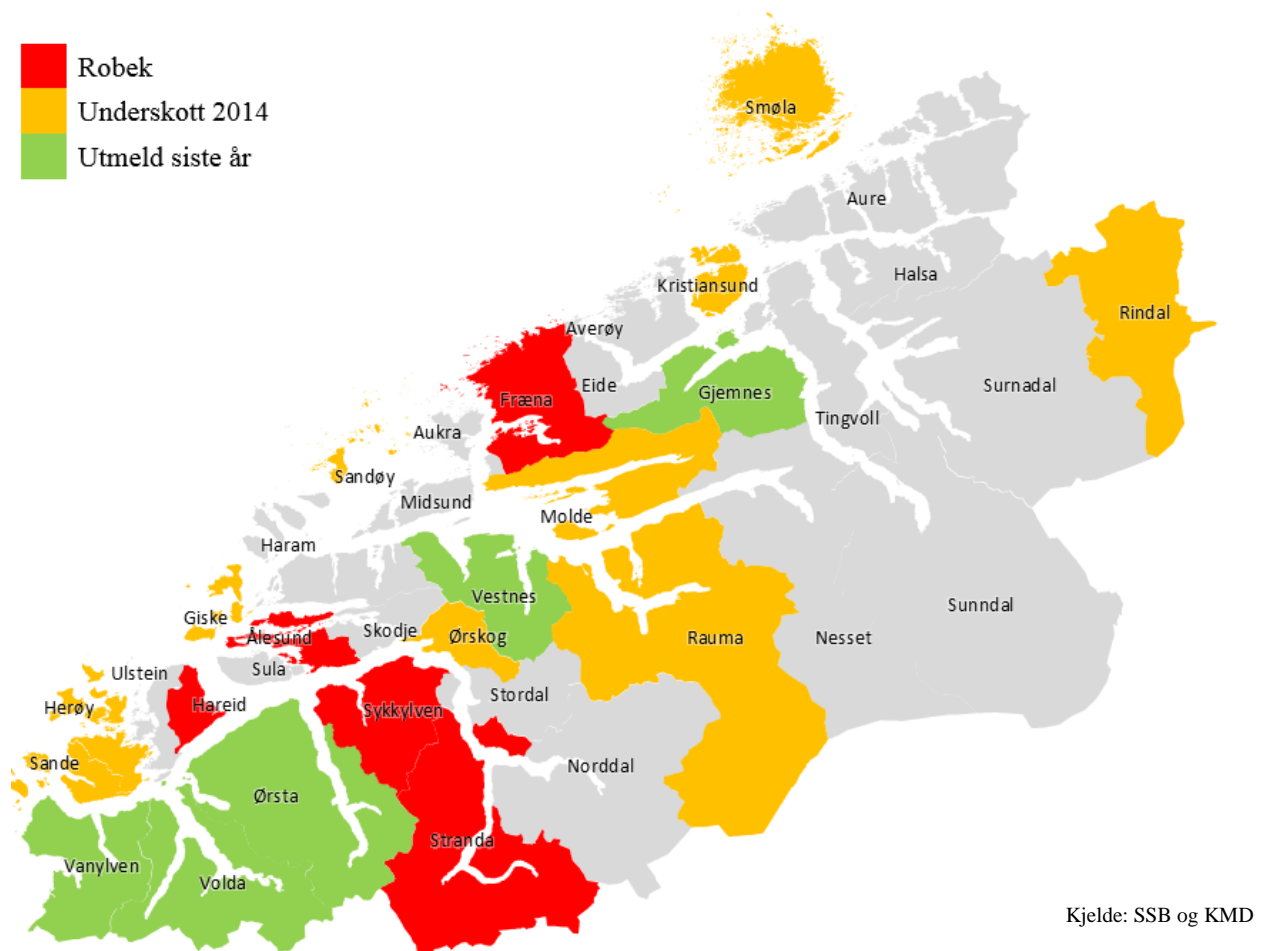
Robek
Underskott 2014
Utmeld siste år

Smøla
Aure
Halsa
Kristiansund
Rindal
Averøy
Eide
Gjemnes
Fræna
Surnadal
Tingvoll
Aukra
Sandøy
Midsund
Molde
Haram
Vestnes
Sunndal
Giske
Skodje
Ålesund
Ørskog
Rauma
Nesset
Sula
Ulstein
Hareid
Stordal
Herøy
Sykkylven
Sande
Norddal
Ørsta
Stranda
Vanylven
Volda

Kjelde: SSB og KMD